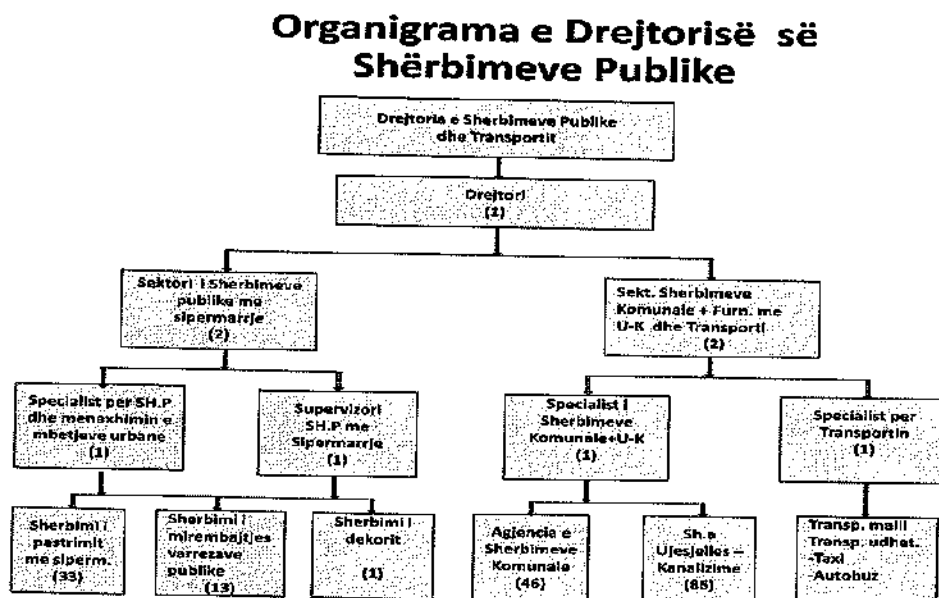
Organigrama e Drejtorisë së Shërbimeve Publike

Drejtoria e Sherbimeve Publike dhe Transportit

Drejtori (1)

Sektori i Sherbimeve publike me sipermarrje (2)

Sekt. Sherbimeve Komunale + Furn. me U-K dhe Transporti (2)

Specialist per SH.P dhe menaxhimin e mbetjeve urbane (1)

Supervizori SH.P me Sipermarrje (1)

Specialist i Sherbimeve Komunale+U-K (1)

Specialist per Transportin (1)

Sherbimi i pastrimit me siperm. (33)

Sherbimi i mirembajtjes varrezave publike (13)

Sherbimi i dekorit (1)

Agjencia e Sherbimeve Komunale (46)

Sh.a Ujesjelles – Kanalizime (85)

Transp. mall
Transp. udhet.
-Taxi
-Autobuz